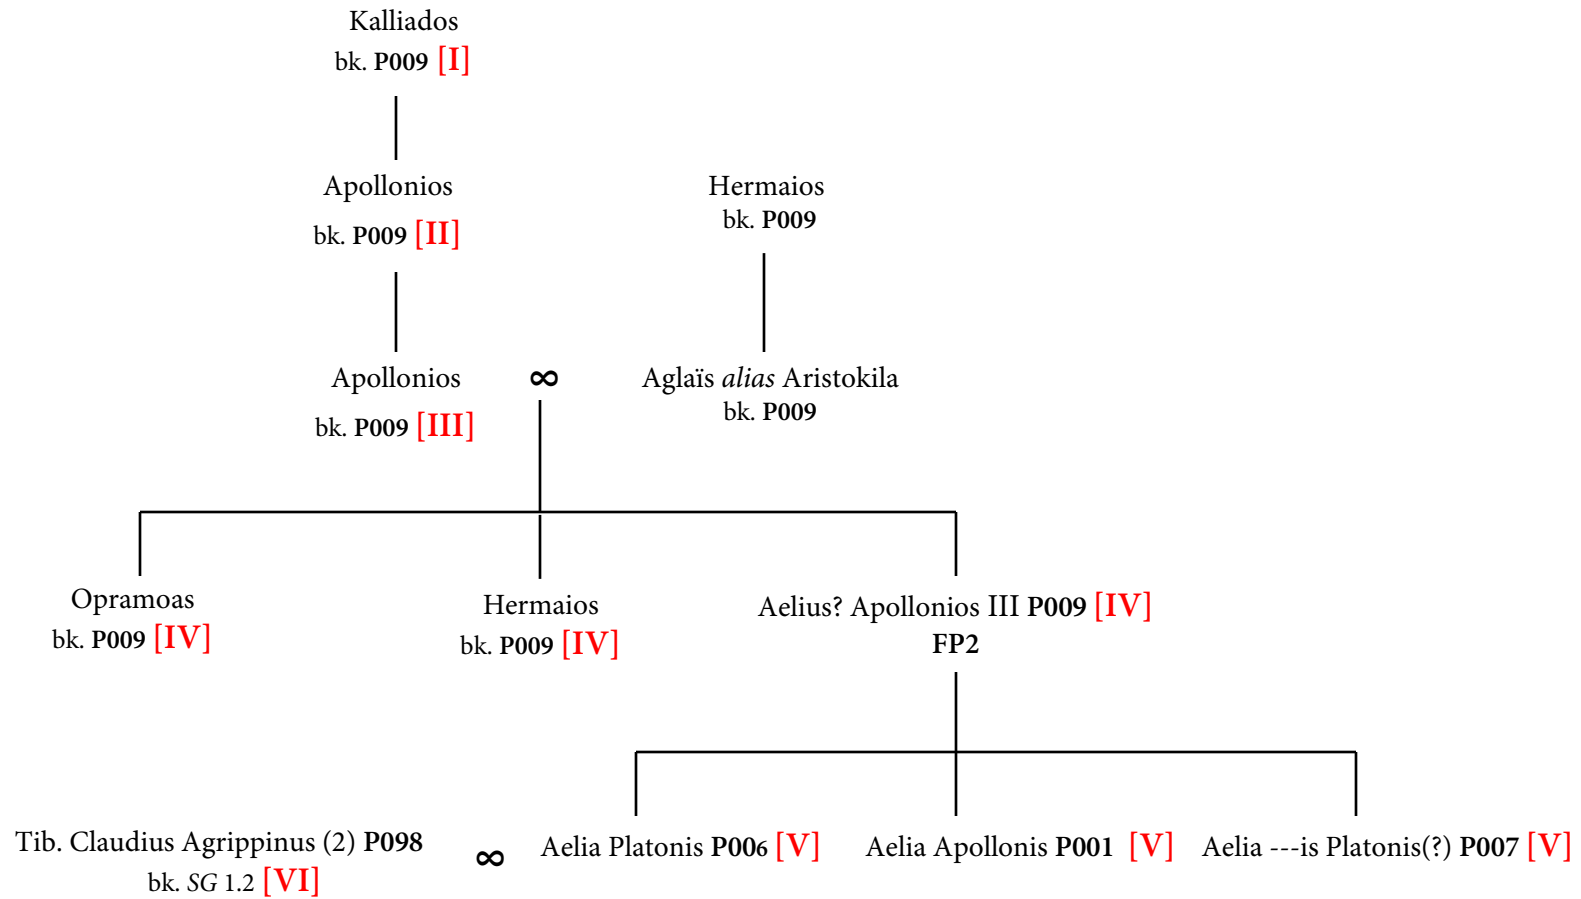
Kalliados
bk. **P009** [I]

Apollonios
bk. **P009** [II]

Hermaios
bk. **P009**

Apollonios
bk. **P009** [III]

∞

Aglaïs *alias* Aristokila
bk. **P009**

Opramoas
bk. **P009** [IV]

Hermaios
bk. **P009** [IV]

Aelius? Apollonios III **P009** [IV]
**FP2**

Tib. Claudius Agrippinus (2) **P098**
bk. *SG* 1.2 [VI]

∞

Aelia Platonis **P006** [V]

Aelia Apollonis **P001** [V]

Aelia ---is Platonis(?) **P007** [V]